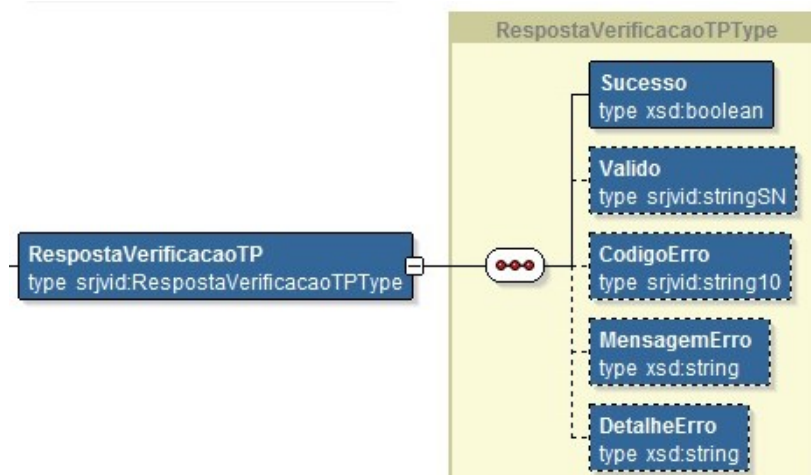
RespostaVerificacaoTPType

RespostaVerificacaoTP
type srjvid:RespostaVerificacaoTPType

Sucesso
type xsd:boolean

Valido
type srjvid:stringSN

CodigoErro
type srjvid:string10

MensagemErro
type xsd:string

DetalheErro
type xsd:string